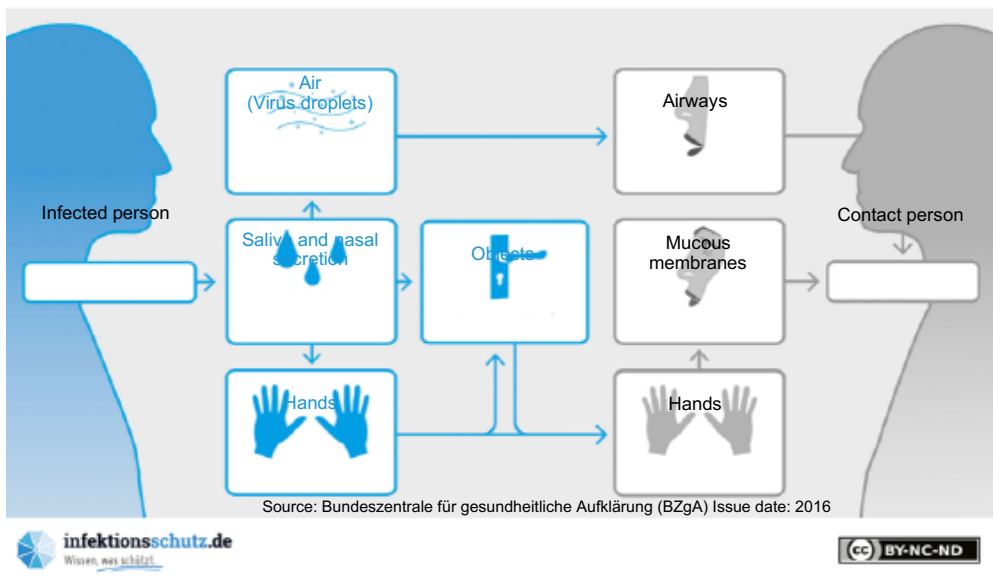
Air
(Virus droplets)

Airways

Infected person

Saliva and nasal secretion

Objects

Mucous membranes

Contact person

Hands

Hands

Source: Bundeszentrale für gesundheitliche Aufklärung (BZgA) Issue date: 2016

infektionsschutz.de
Wissen, was schützt.

BY-NC-ND